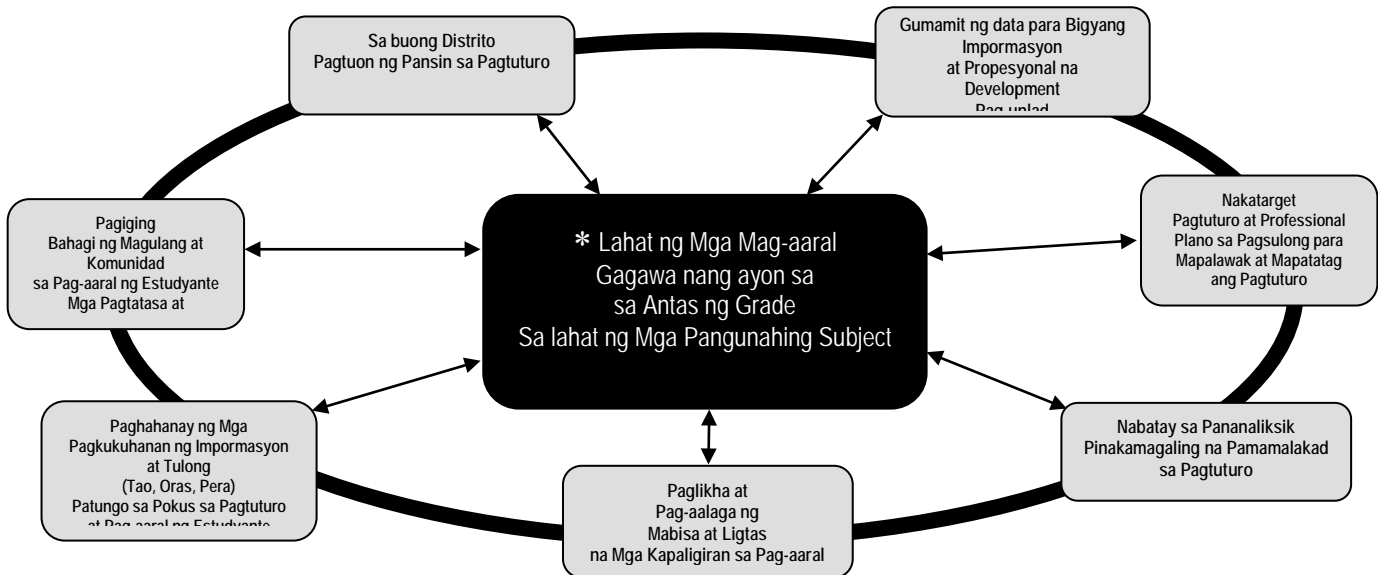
Sa buong Distrito
Pagtuon ng Pansin sa Pagtuturo

Gumamit ng data para Bigyang Impormasyon
at Propesyonal na Development
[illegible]

Pagiging
Bahagi ng Magulang at Komunidad
sa Pag-aaral ng Estudyante
Mga Pagtatasa at

* Lahat ng Mga Mag-aaral
Gagawa nang ayon sa
sa Antas ng Grade
Sa lahat ng Mga Pangunahing Subject

Nakatarget
Pagtuturo at Professional
Plano sa Pagsulong para
Mapalawak at Mapatatag
ang Pagtuturo

Paghahanay ng Mga
Pagkukuhanan ng Impormasyon
at Tulong
(Tao, Oras, Pera)
Patungo sa Pokus sa Pagtuturo
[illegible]

Nabatay sa Pananaliksik
Pinakamagaling na Pamamalakad
sa Pagtuturo

Paglikha at
Pag-aalaga ng
Mabisa at Ligtas
na Mga Kapaligiran sa Pag-aaral